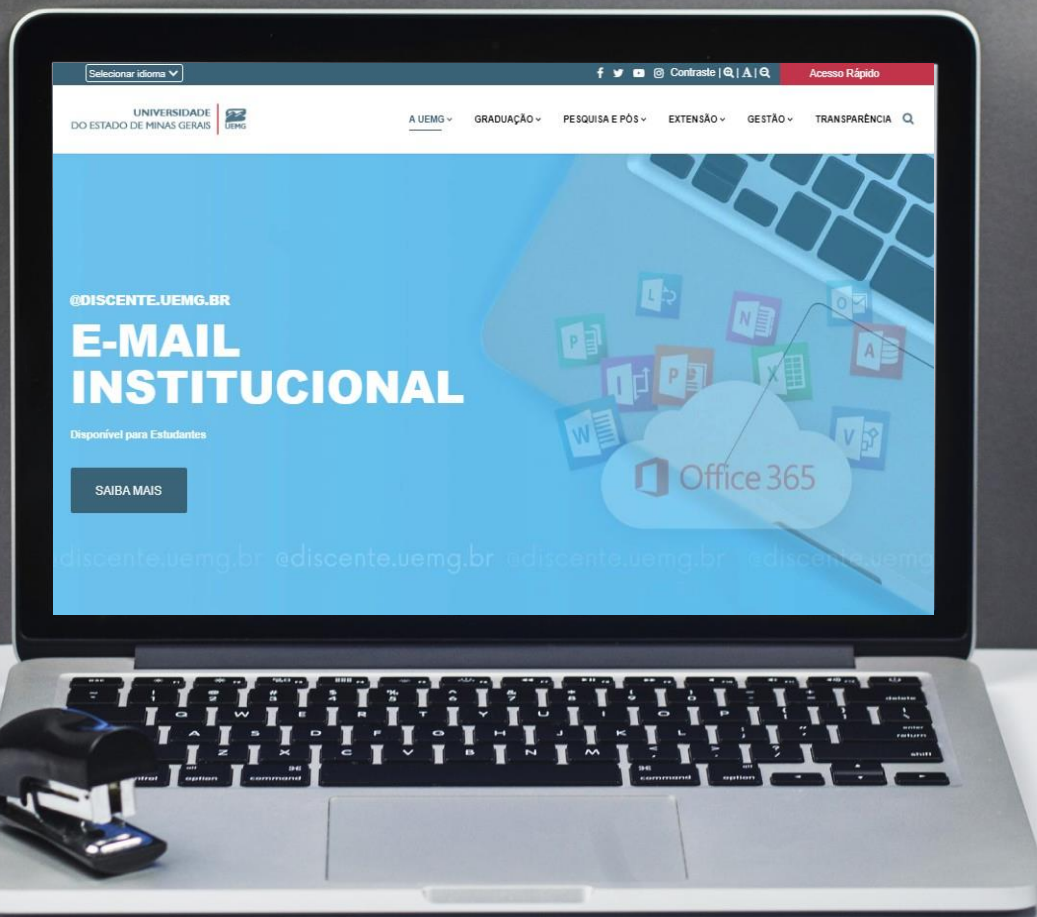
Selecionar idioma

Contraste | | A |

Acesso Rápido

UNIVERSIDADE DO ESTADO DE MINAS GERAIS

UEMG

A UEMG

GRADUAÇÃO

PESQUISA E PÓS

EXTENSÃO

GESTÃO

TRANSPARÊNCIA

@DISCENTE.UEMG.BR

E-MAIL INSTITUCIONAL

Disponível para Estudantes

SAIBA MAIS

Office 365

@discente.uemg.br @discente.uemg.br @discente.uemg.br @discente.uemg

delete
return
shift
option
command
command
option